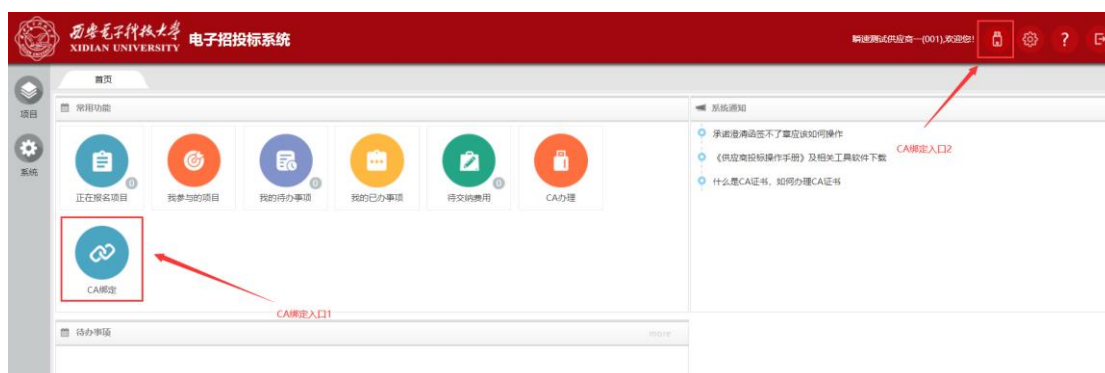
西安电子科技大学 XIDIAN UNIVERSITY 电子招投标系统

顺速测试供应商一(001),欢迎您!

项目

系统

首页

常用功能

正在报名项目

0

我参与的项目

我的待办事项

0

我的已办事项

待交纳费用

0

CA办理

CA绑定

CA绑定入口1

待办事项

more

系统通知

承诺澄清函签不了章应该如何操作

《供应商投标操作手册》及相关工具软件下载

什么是CA证书，如何办理CA证书

CA绑定入口2